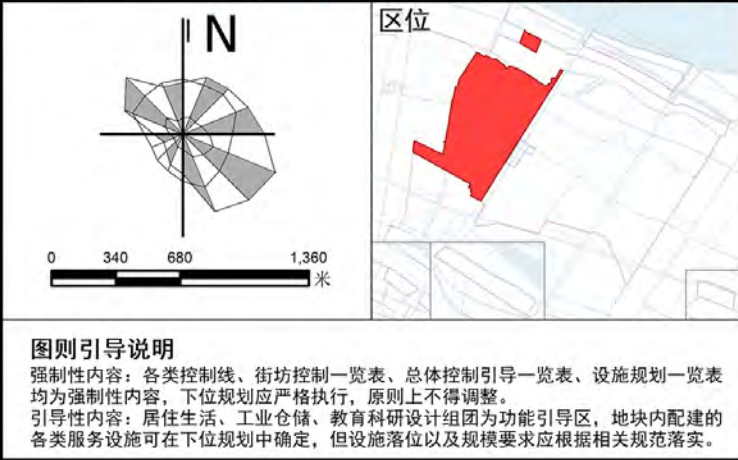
N

0 340 680 1,360 米

区位

图则引导说明

强制性内容：各类控制线、街坊控制一览表、总体控制引导一览表、设施规划一览表均为强制性内容，下位规划应严格执行，原则上不得调整。

引导性内容：居住生活、工业仓储、教育科研设计组团为功能引导区，地块内配建的各类服务设施可在下位规划中确定，但设施落位以及规模要求应根据相关规范落实。